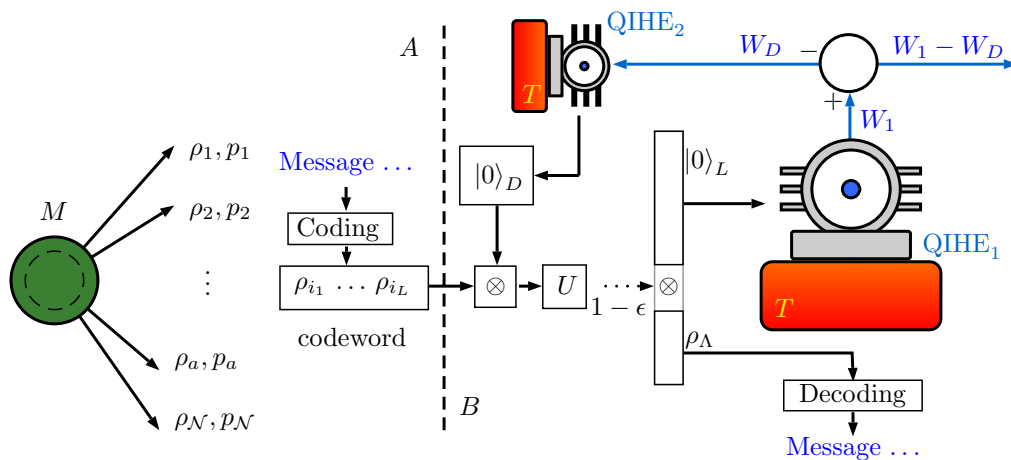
$\text{QIHE}_2$

$W_D$ $-$ $W_1 - W_D$

$+$ $W_1$

$A$

$M$

$\rho_1, p_1$

$\rho_2, p_2$

$\vdots$

$\rho_a, p_a$

$\rho_{\mathcal{N}}, p_{\mathcal{N}}$

Message . . .

Coding

$\rho_{i_1} \ldots \rho_{i_L}$

codeword

$|0\rangle_D$

$\otimes$

$U$

$\cdots$

$1-\epsilon$

$|0\rangle_L$

$\otimes$

$\rho_\Lambda$

$T$

$T$

$\text{QIHE}_1$

$B$

Decoding

Message . . .